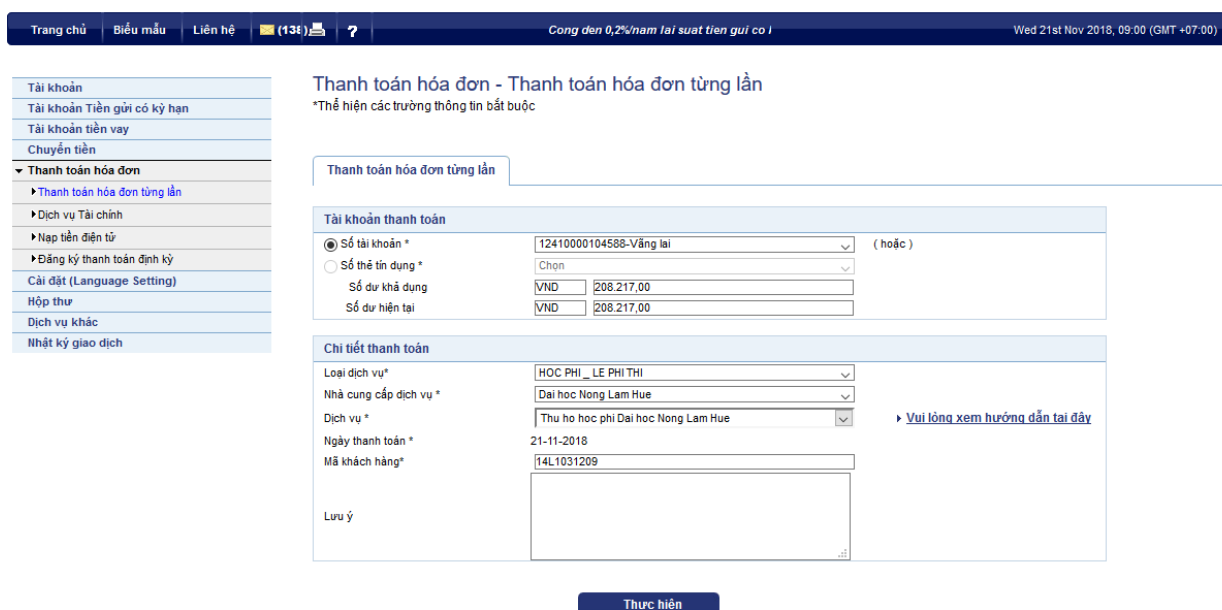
Trang chủ | Biểu mẫu | Liên hệ | (138) | ? | Cong den 0,2%/nam lai suat tien gui co l | Wed 21st Nov 2018, 09:00 (GMT +07:00)

Tài khoản
Tài khoản Tiền gửi có kỳ hạn
Tài khoản tiền vay
Chuyển tiền
Thanh toán hóa đơn
Thanh toán hóa đơn từng lần
Dịch vụ Tài chính
Nạp tiền điện tử
Đăng ký thanh toán định kỳ
Cài đặt (Language Setting)
Hộp thư
Dịch vụ khác
Nhật ký giao dịch

Thanh toán hóa đơn - Thanh toán hóa đơn từng lần
*Thể hiện các trường thông tin bắt buộc

Thanh toán hóa đơn từng lần

Tài khoản thanh toán
Số tài khoản * 12410000104588-Vãng lai ( hoặc )
Số thẻ tín dụng * Chọn
Số dư khả dụng VND 208.217,00
Số dư hiện tại VND 208.217,00

Chi tiết thanh toán
Loại dịch vụ* HOC PHI _ LE PHI THI
Nhà cung cấp dịch vụ * Dai hoc Nong Lam Hue
Dịch vụ * Thu ho hoc phi Dai hoc Nong Lam Hue
Vui lòng xem hướng dẫn tại đây
Ngày thanh toán * 21-11-2018
Mã khách hàng* 14L1031209
Lưu ý

Thực hiện